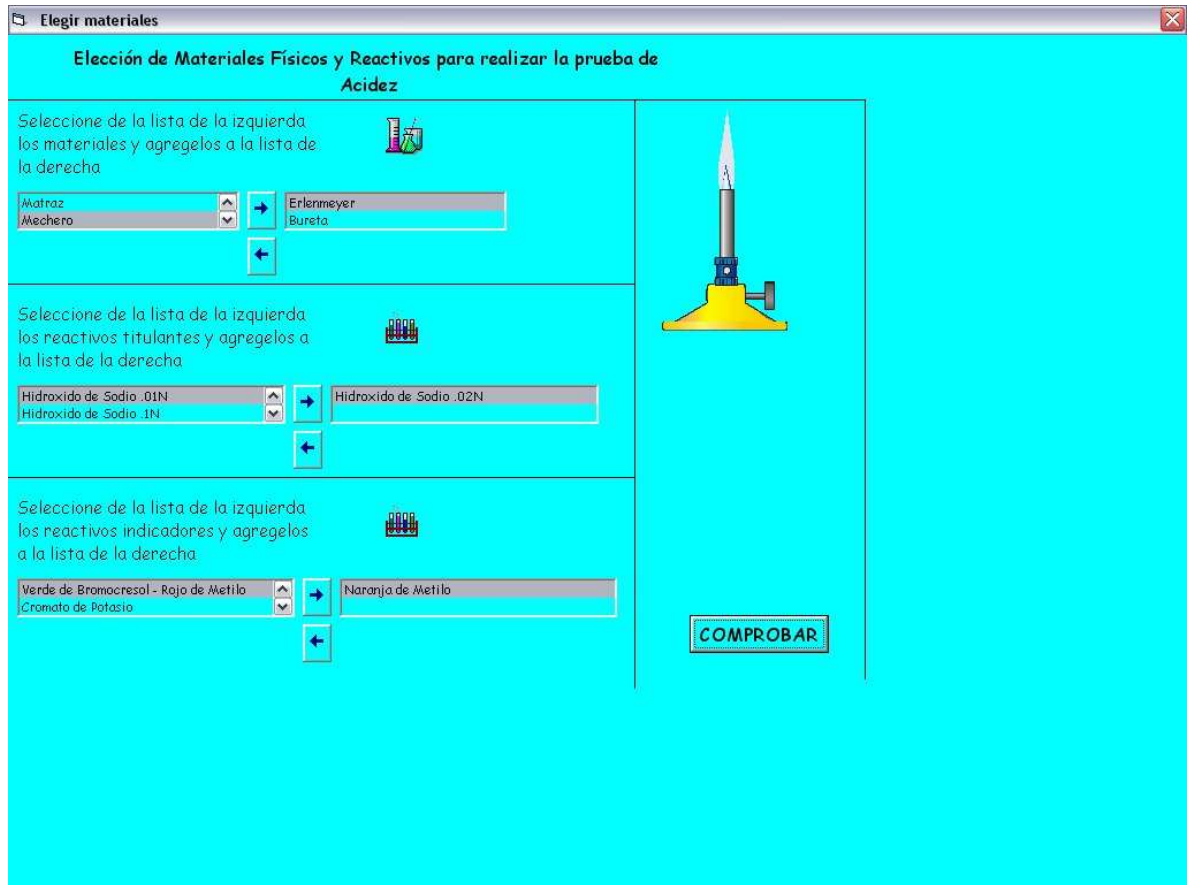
Elegir materiales

Elección de Materiales Físicos y Reactivos para realizar la prueba de Acidez

Seleccione de la lista de la izquierda los materiales y agregelos a la lista de la derecha

Matraz
Mechero

Erlenmeyer
Bureta

Seleccione de la lista de la izquierda los reactivos titulantes y agregelos a la lista de la derecha

Hidroxido de Sodio .01N
Hidroxido de Sodio .1N

Hidroxido de Sodio .02N

Seleccione de la lista de la izquierda los reactivos indicadores y agregelos a la lista de la derecha

Verde de Bromocresol - Rojo de Metilo
Cromato de Potasio

Naranja de Metilo

COMPROBAR